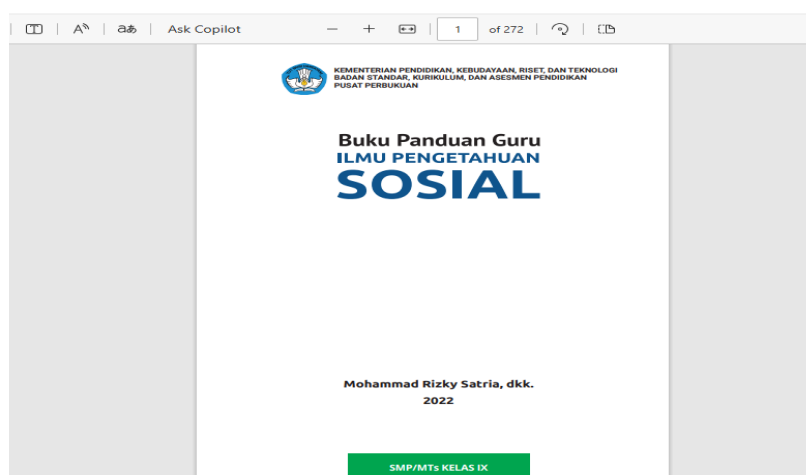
Ask Copilot

1

of 272

KEMENTERIAN PENDIDIKAN, KEBUDAYAAN, RISET, DAN TEKNOLOGI
BADAN STANDAR, KURIKULUM, DAN ASESMEN PENDIDIKAN
PUSAT PERBUKUAN

Buku Panduan Guru
ILMU PENGETAHUAN
SOSIAL

Mohammad Rizky Satria, dkk.
2022

SMP/MTs KELAS IX